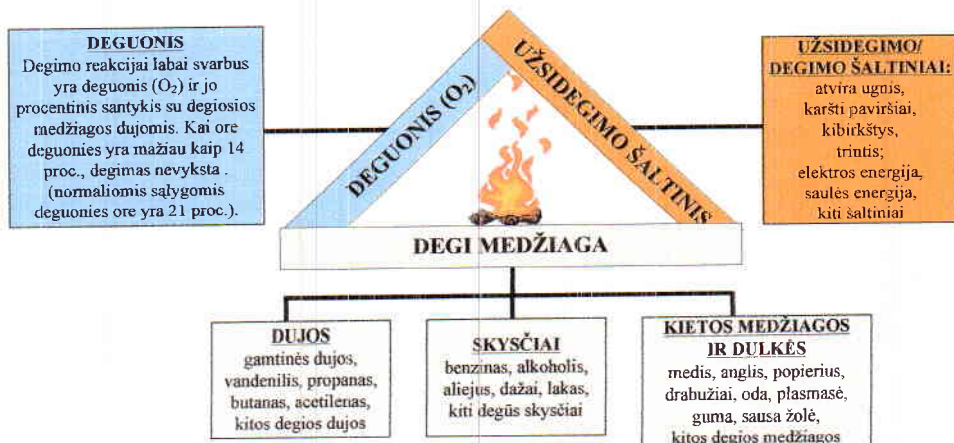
DEGUONIS
Degimo reakcijai labai svarbus yra deguonis ($O_2$) ir jo procentinis santykis su degiosios medžiagos dujomis. Kai ore deguonies yra mažiau kaip 14 proc., degimas nevyksta . (normaliomis sąlygomis deguonies ore yra 21 proc.).

DEGUONIS ($O_2$)

UŽSIDEGIMO ŠALTINIS

UŽSIDEGIMO/ DEGIMO ŠALTINIAI:
atvira ugnis, karšti paviršiai, kibirkštys, trintis; elektros energija, saulės energija, kiti šaltiniai

DEGI MEDŽIAGA

DUJOS
gamtinės dujos, vandenilis, propanas, butanas, acetilenas, kitos degios dujos

SKYSČIAI
benzinas, alkoholis, aliejus, dažai, lakas, kiti degūs skysčiai

KIETOS MEDŽIAGOS IR DULKĖS
medis, anglis, popierius, drabužiai, oda, plasmasė, guma, sausa žolė, kitos degios medžiagos